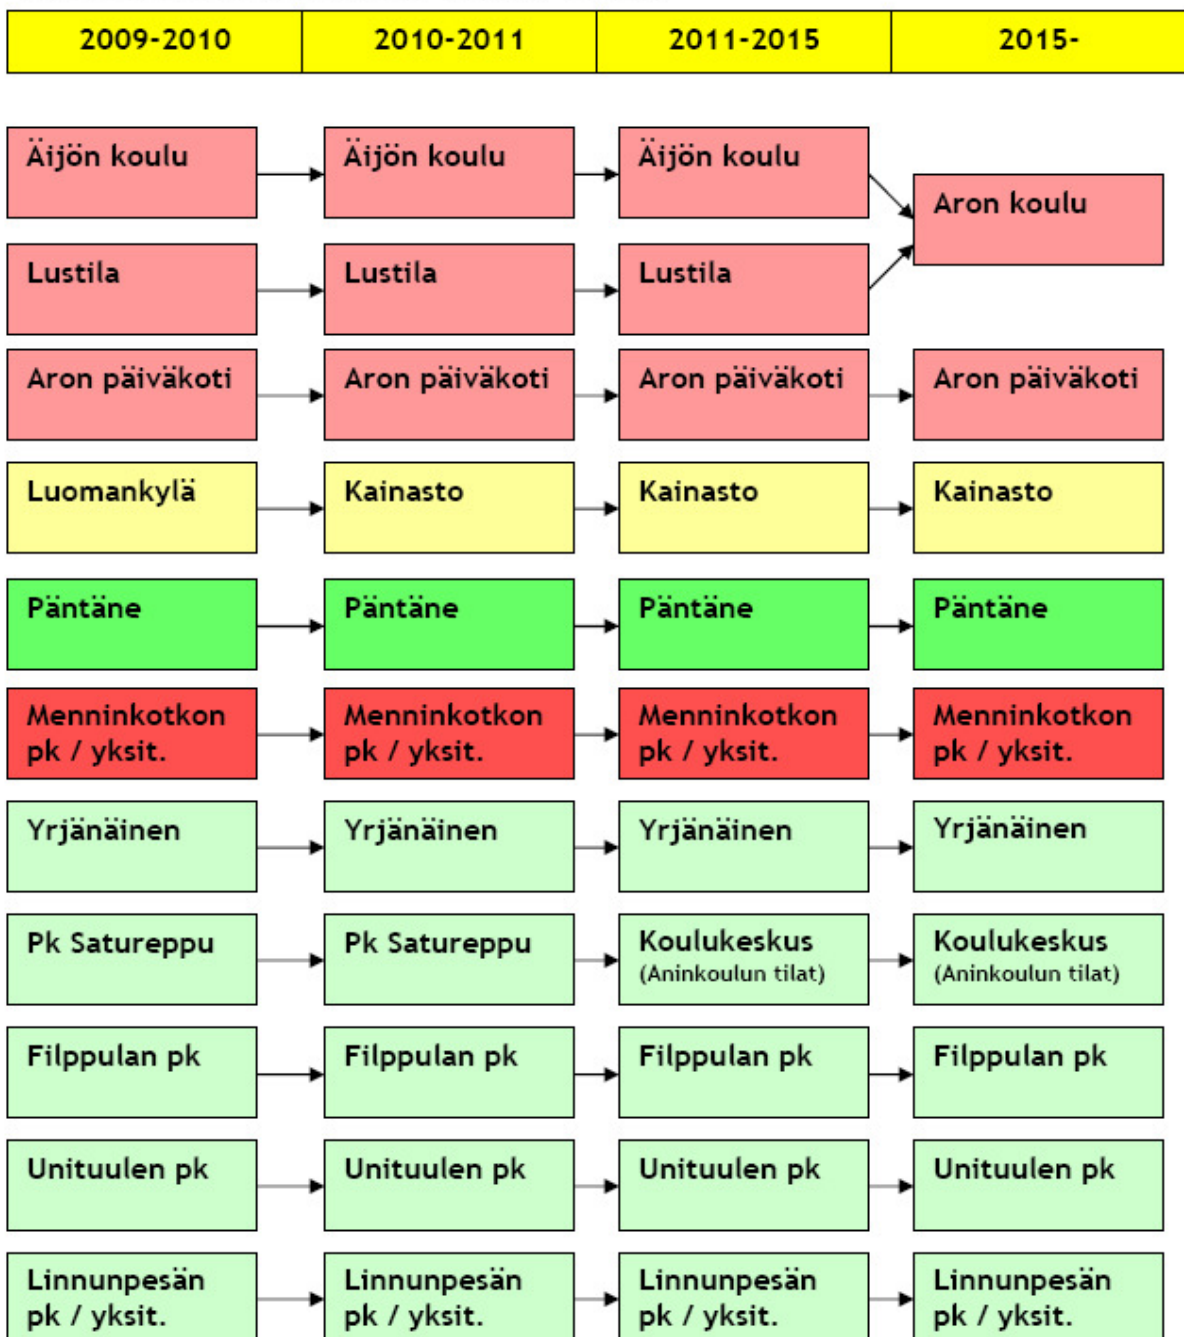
| 2009-2010 | 2010-2011 | 2011-2015 | 2015- |
|---|---|---|---|
| Äijön koulu | Äijön koulu | Äijön koulu | Aron koulu |
| Lustila | Lustila | Lustila | |
| Aron päiväkoti | Aron päiväkoti | Aron päiväkoti | Aron päiväkoti |
| Luomankylä | Kainasto | Kainasto | Kainasto |
| Päntäne | Päntäne | Päntäne | Päntäne |
| Menninkotkon pk / yksit. | Menninkotkon pk / yksit. | Menninkotkon pk / yksit. | Menninkotkon pk / yksit. |
| Yrjänäinen | Yrjänäinen | Yrjänäinen | Yrjänäinen |
| Pk Satureppu | Pk Satureppu | Koulukeskus (Aninkoulun tilat) | Koulukeskus (Aninkoulun tilat) |
| Filppulan pk | Filppulan pk | Filppulan pk | Filppulan pk |
| Unituulen pk | Unituulen pk | Unituulen pk | Unituulen pk |
| Linnunpesän pk / yksit. | Linnunpesän pk / yksit. | Linnunpesän pk / yksit. | Linnunpesän pk / yksit. |